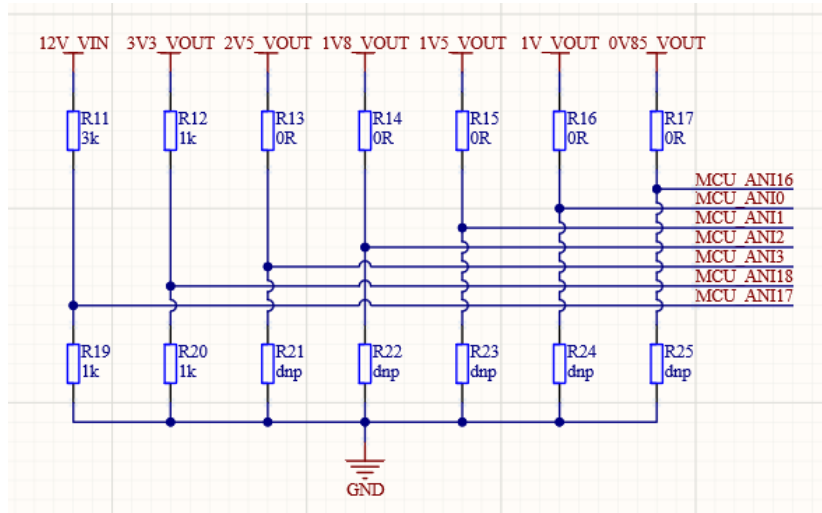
12V_VIN 3V3_VOUT 2V5_VOUT 1V8_VOUT 1V5_VOUT 1V_VOUT 0V85_VOUT

R11
3k

R12
1k

R13
0R

R14
0R

R15
0R

R16
0R

R17
0R

MCU_ANI16
MCU_ANI0
MCU_ANI1
MCU_ANI2
MCU_ANI3
MCU_ANI18
MCU_ANI17

R19
1k

R20
1k

R21
dnp

R22
dnp

R23
dnp

R24
dnp

R25
dnp

GND